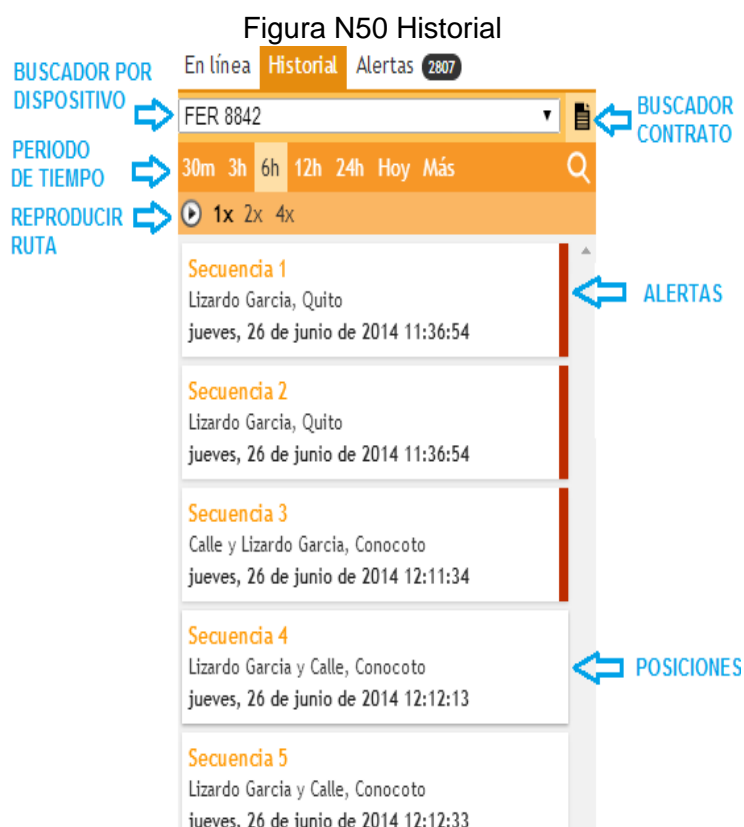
Figura N50 Historial

BUSCADOR POR DISPOSITIVO

En línea Historial Alertas 2807

FER 8842

BUSCADOR CONTRATO

PERIODO DE TIEMPO

30m 3h 6h 12h 24h Hoy Más

REPRODUCIR RUTA

1x 2x 4x

Secuencia 1
Lizardo Garcia, Quito
jueves, 26 de junio de 2014 11:36:54

ALERTAS

Secuencia 2
Lizardo Garcia, Quito
jueves, 26 de junio de 2014 11:36:54

Secuencia 3
Calle y Lizardo Garcia, Conocoto
jueves, 26 de junio de 2014 12:11:34

Secuencia 4
Lizardo Garcia y Calle, Conocoto
jueves, 26 de junio de 2014 12:12:13

POSICIONES

Secuencia 5
Lizardo Garcia y Calle, Conocoto
jueves, 26 de junio de 2014 12:12:33